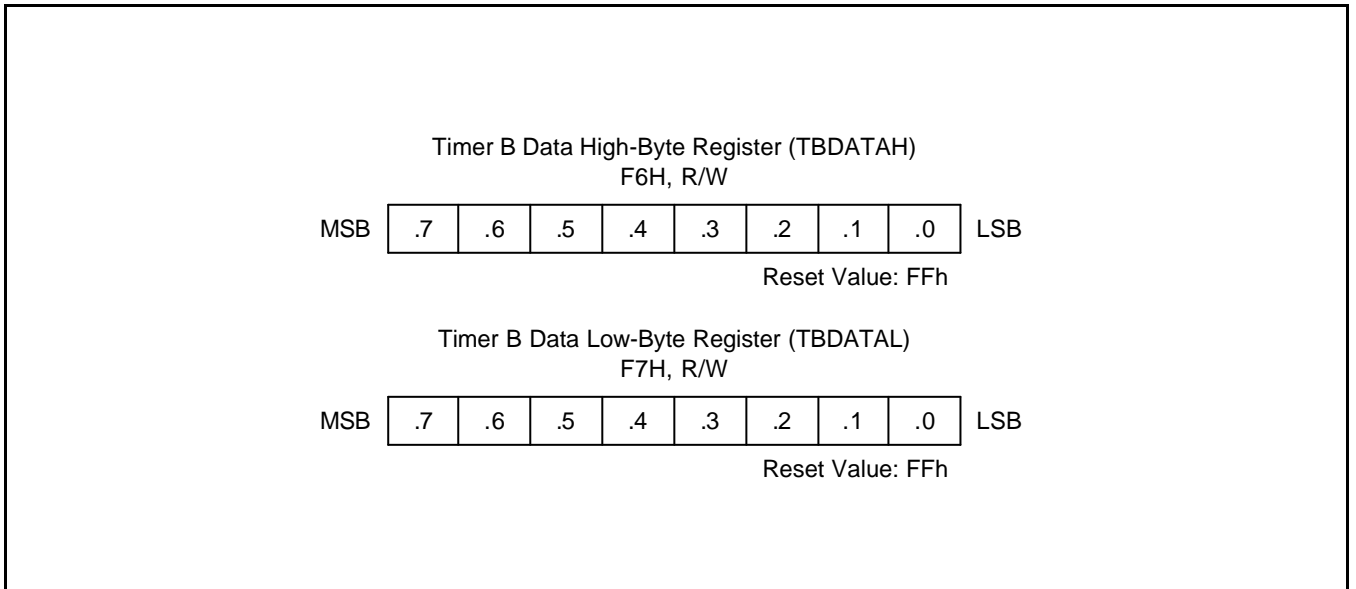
Timer B Data High-Byte Register (TBDATAH)
F6H, R/W

MSB | .7 | .6 | .5 | .4 | .3 | .2 | .1 | .0 | LSB

Reset Value: FFh

Timer B Data Low-Byte Register (TBDATAL)
F7H, R/W

MSB | .7 | .6 | .5 | .4 | .3 | .2 | .1 | .0 | LSB

Reset Value: FFh